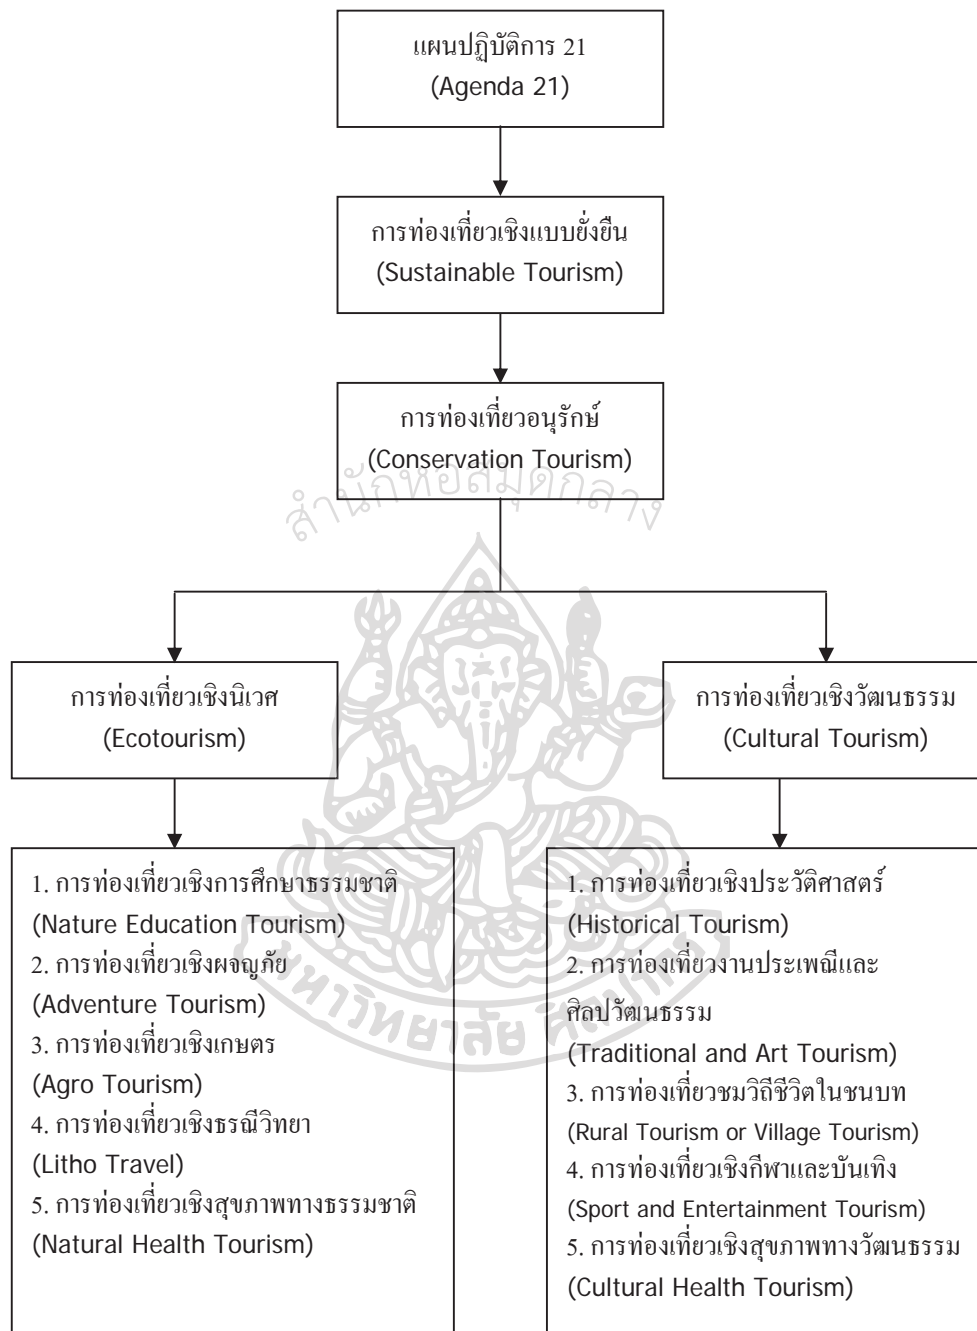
แผนปฏิบัติการ 21
(Agenda 21)

การท่องเที่ยวเชิงแบบยั่งยืน
(Sustainable Tourism)

การท่องเที่ยวอนุรักษ์
(Conservation Tourism)

สำนักหอสมุดกลาง

การท่องเที่ยวเชิงนิเวศ
(Ecotourism)

การท่องเที่ยวเชิงวัฒนธรรม
(Cultural Tourism)

1. การท่องเที่ยวเชิงการศึกษาธรรมชาติ
(Nature Education Tourism)
2. การท่องเที่ยวเชิงผจญภัย
(Adventure Tourism)
3. การท่องเที่ยวเชิงเกษตร
(Agro Tourism)
4. การท่องเที่ยวเชิงธรณีวิทยา
(Litho Travel)
5. การท่องเที่ยวเชิงสุขภาพทางธรรมชาติ
(Natural Health Tourism)

1. การท่องเที่ยวเชิงประวัติศาสตร์
(Historical Tourism)
2. การท่องเที่ยวงานประเพณีและศิลปวัฒนธรรม
(Traditional and Art Tourism)
3. การท่องเที่ยวชมวิถีชีวิตในชนบท
(Rural Tourism or Village Tourism)
4. การท่องเที่ยวเชิงกีฬาและบันเทิง
(Sport and Entertainment Tourism)
5. การท่องเที่ยวเชิงสุขภาพทางวัฒนธรรม
(Cultural Health Tourism)

มหาวิทยาลัยศิลปากร